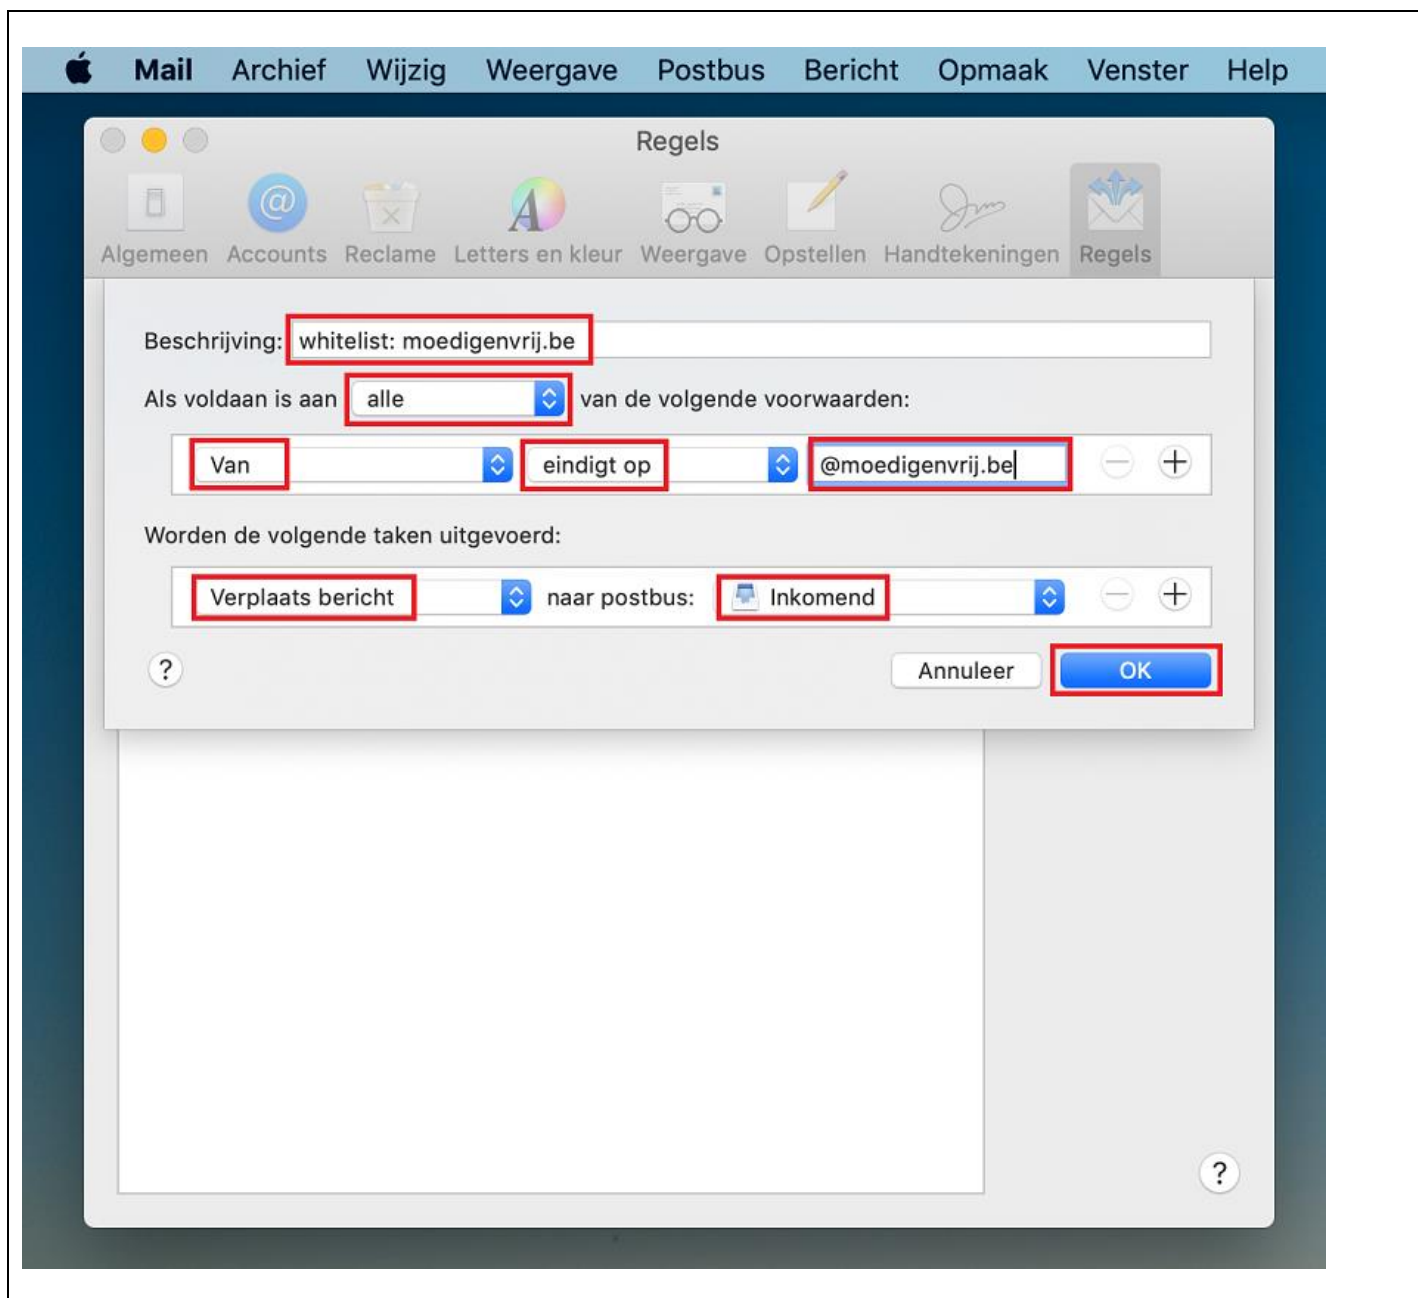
Mail Archief Wijzig Weergave Postbus Bericht Opmaak Venster Help

Regels

Algemeen Accounts Reclame Letters en kleur Weergave Opstellen Handtekeningen Regels

Beschrijving: whitelist: moedigenvrij.be

Als voldaan is aan alle van de volgende voorwaarden:

Van eindigt op @moedigenvrij.be

Worden de volgende taken uitgevoerd:

Verplaats bericht naar postbus: Inkomend

?

Annuleer OK

?